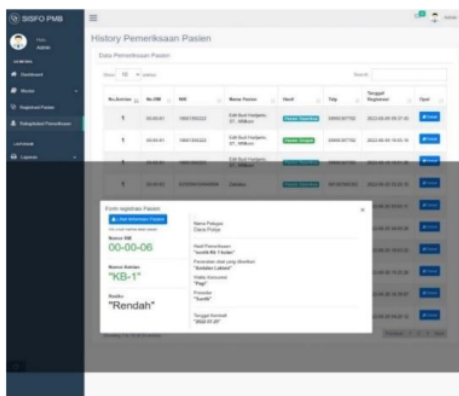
SISFO PMB

Admin

Dashboard

Master

Registrasi Pasien

Rekapitulasi Pemeriksaan

Laporan

History Pemeriksaan Pasien

Data Pemeriksaan Pasien

Show 10 entries

Search:

| No.Antrian | No.RM | NIK | Nama Pasien | Hasil | Telp | Tanggal Registrasi | Opsi |
|---|---|---|---|---|---|---|---|
| 1 | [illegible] | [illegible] | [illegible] | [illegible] | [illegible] | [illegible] | Detail |
| 1 | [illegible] | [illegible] | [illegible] | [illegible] | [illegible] | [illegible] | Detail |
| 1 | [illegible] | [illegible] | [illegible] | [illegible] | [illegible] | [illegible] | Detail |
| 1 | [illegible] | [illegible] | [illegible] | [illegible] | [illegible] | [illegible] | Detail |

Form registrasi Pasien

×

Lihat Informasi Pasien

Nomor RM

00-00-06

Nomor Antrian

"KB-1"

Resiko

"Rendah"

Nama Petugas
Dana Putya

Hasil Pemeriksaan
"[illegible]"

Pemeriksaan obat yang diberikan
"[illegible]"

Waktu Konsumsi
"Pagi"

Prosedur
"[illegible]"

Tanggal Kembali
"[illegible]"

Showing 1 to 10 of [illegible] entries

Previous 1 2 3 Next